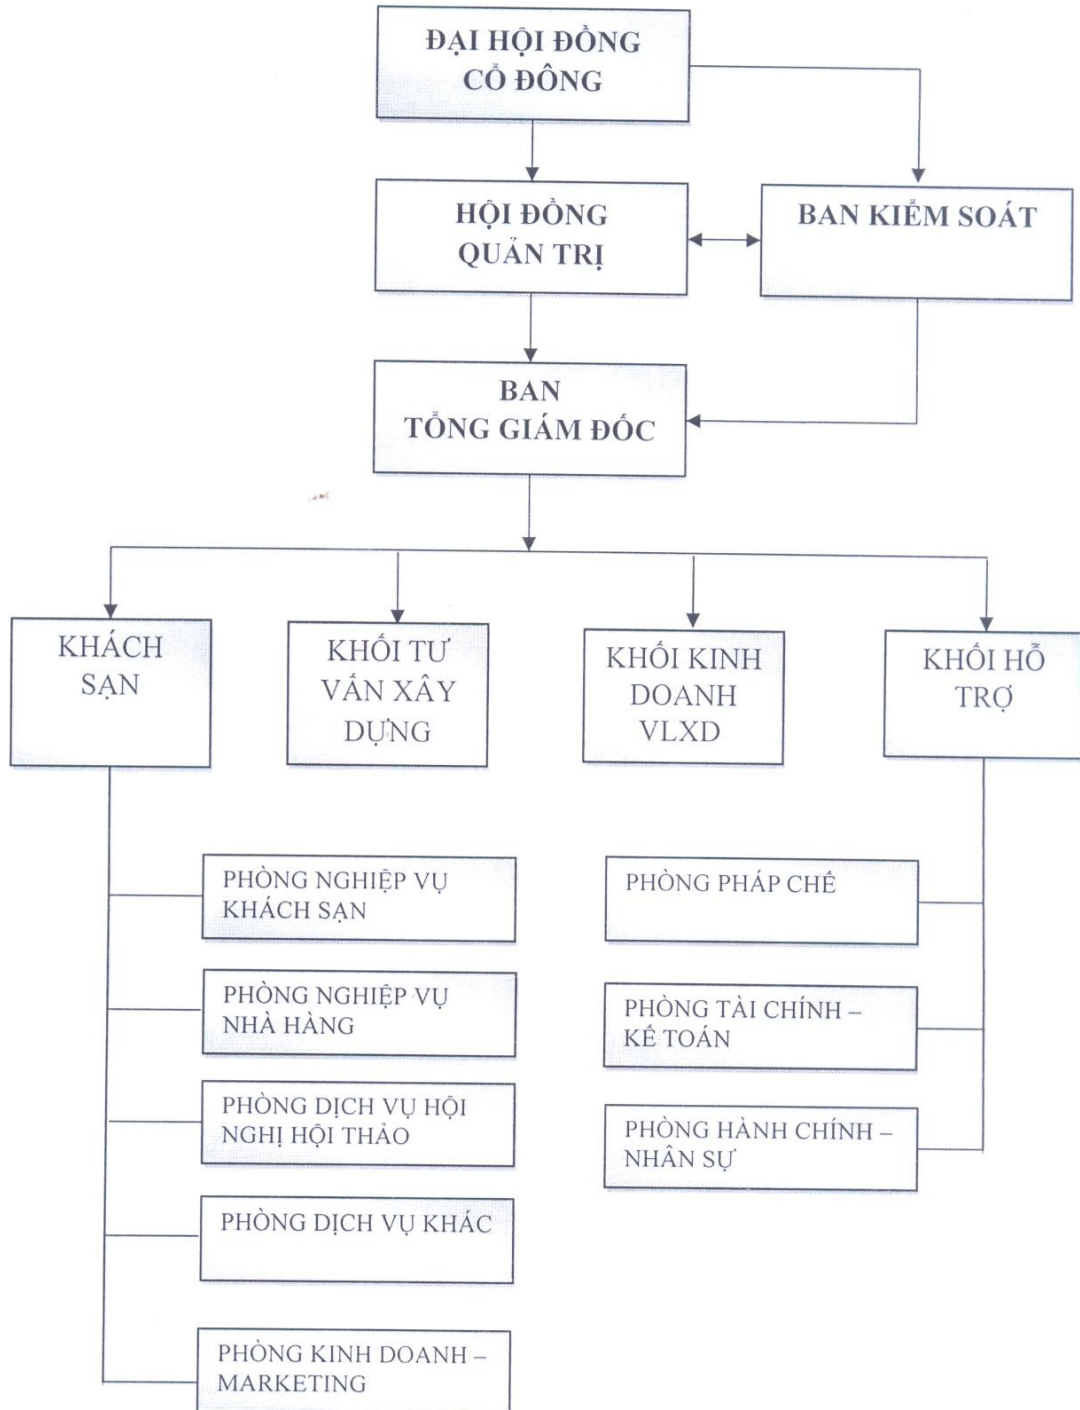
ĐẠI HỘI ĐỒNG CỔ ĐÔNG

HỘI ĐỒNG QUẢN TRỊ

BAN KIỂM SOÁT

BAN TỔNG GIÁM ĐỐC

KHÁCH SẠN

KHỐI TƯ VẤN XÂY DỰNG

KHỐI KINH DOANH VLXD

KHỐI HỖ TRỢ

PHÒNG NGHIỆP VỤ KHÁCH SẠN

PHÒNG NGHIỆP VỤ NHÀ HÀNG

PHÒNG DỊCH VỤ HỘI NGHỊ HỘI THẢO

PHÒNG DỊCH VỤ KHÁC

PHÒNG KINH DOANH – MARKETING

PHÒNG PHÁP CHẾ

PHÒNG TÀI CHÍNH – KẾ TOÁN

PHÒNG HÀNH CHÍNH – NHÂN SỰ